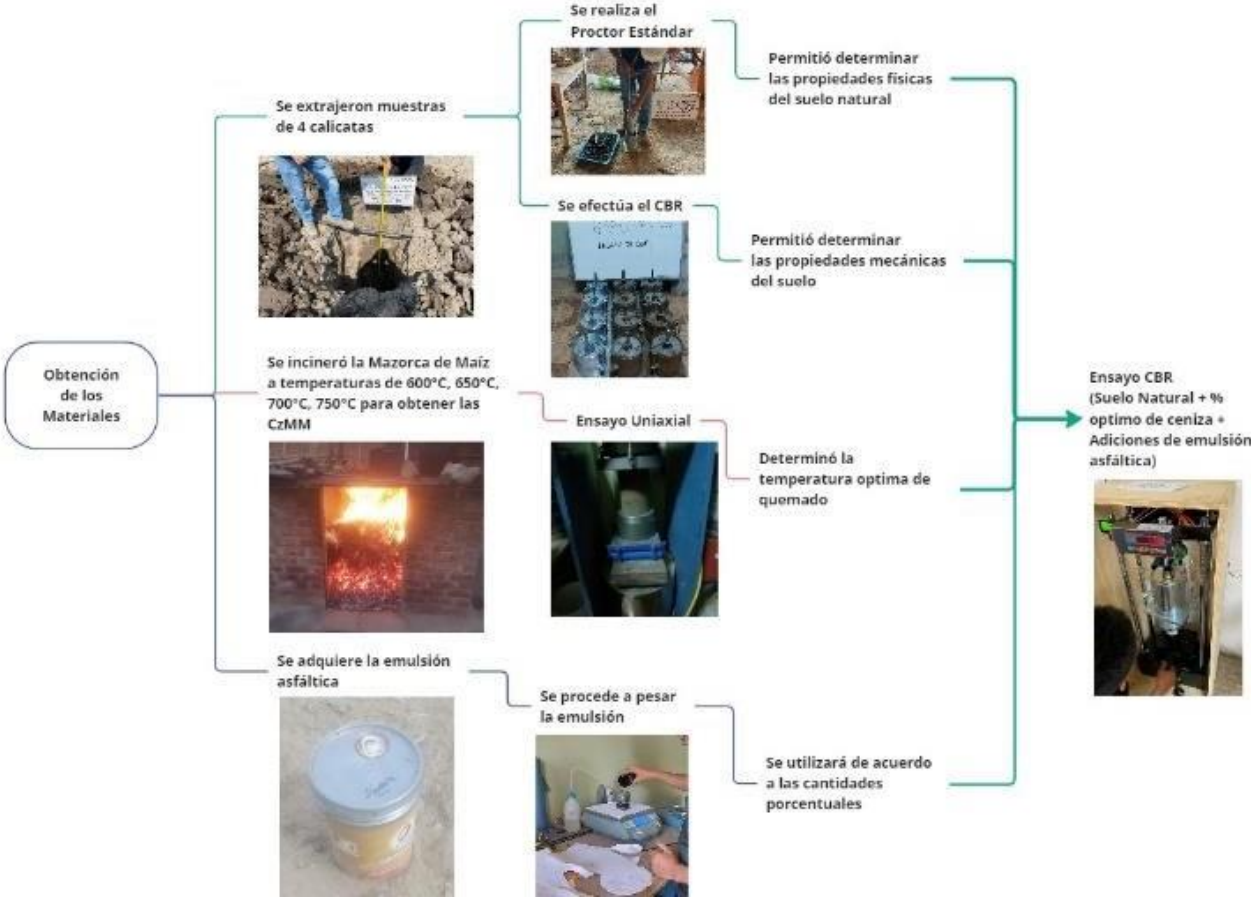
Obtención de los Materiales

Se extrajeron muestras de 4 calicatas

Se realiza el Proctor Estándar

Permitió determinar las propiedades físicas del suelo natural

Se efectúa el CBR

Permitió determinar las propiedades mecánicas del suelo

Se incineró la Mazorca de Maíz a temperaturas de 600°C, 650°C, 700°C, 750°C para obtener las CzMM

Ensayo Uniaxial

Determinó la temperatura optima de quemado

Se adquiere la emulsión asfáltica

Se procede a pesar la emulsión

Se utilizará de acuerdo a las cantidades porcentuales

Ensayo CBR (Suelo Natural + % optimo de ceniza + Adiciones de emulsión asfáltica)